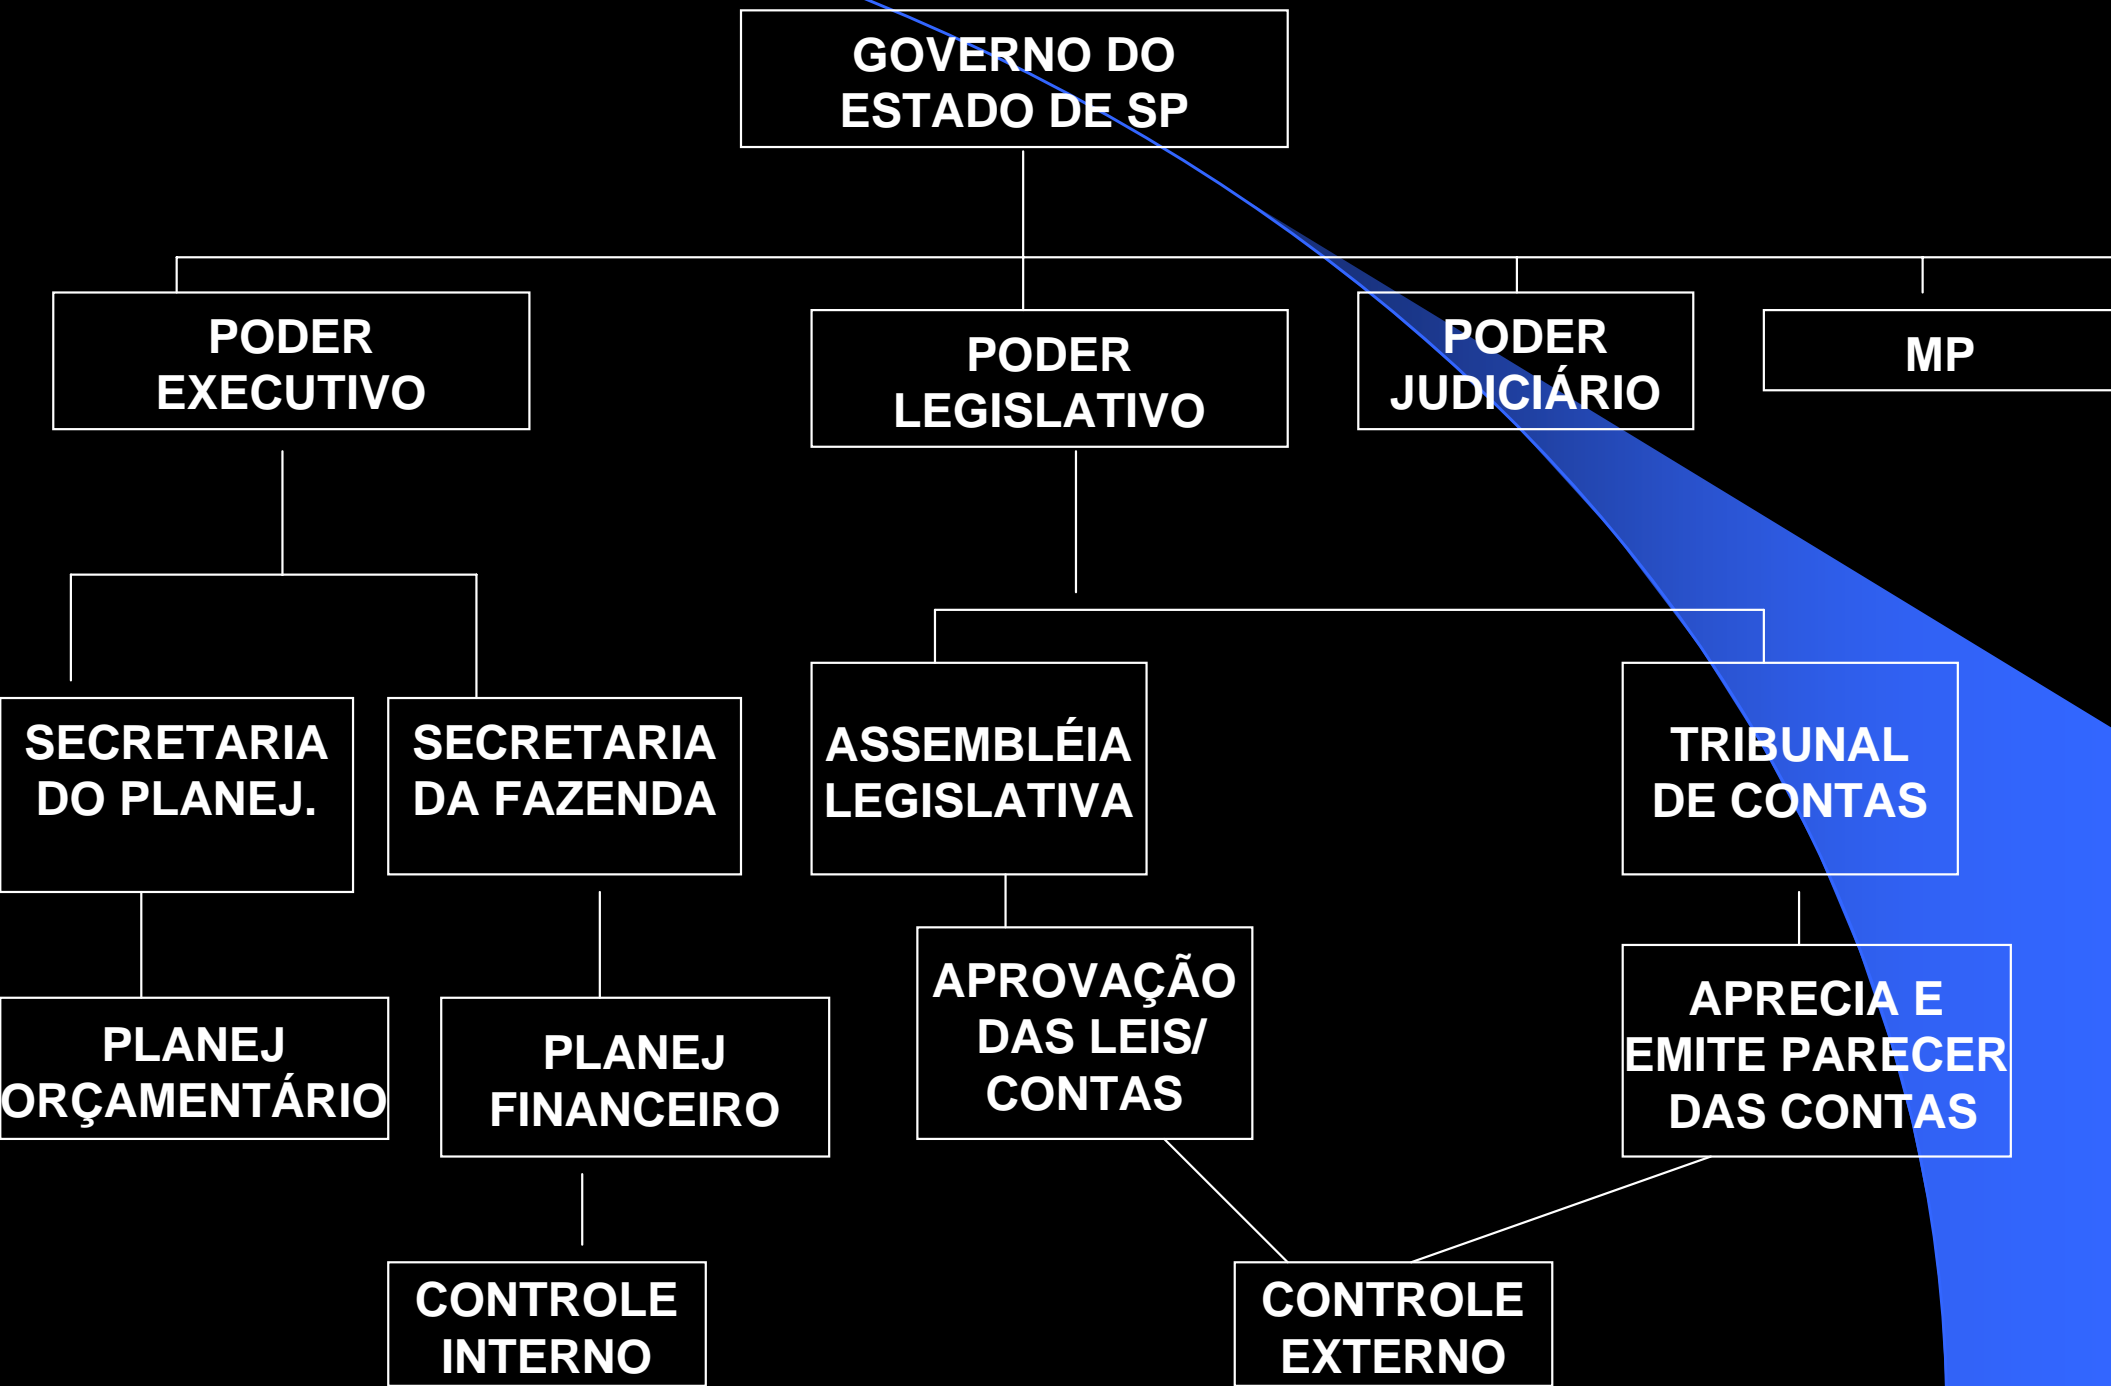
GOVERNO DO ESTADO DE SP

PODER EXECUTIVO

PODER LEGISLATIVO

PODER JUDICIÁRIO

MP

SECRETARIA DO PLANEJ.

SECRETARIA DA FAZENDA

ASSEMBLÉIA LEGISLATIVA

TRIBUNAL DE CONTAS

PLANEJ ORÇAMENTÁRIO

PLANEJ FINANCEIRO

APROVAÇÃO DAS LEIS/ CONTAS

APRECIA E EMITE PARECER DAS CONTAS

CONTROLE INTERNO

CONTROLE EXTERNO